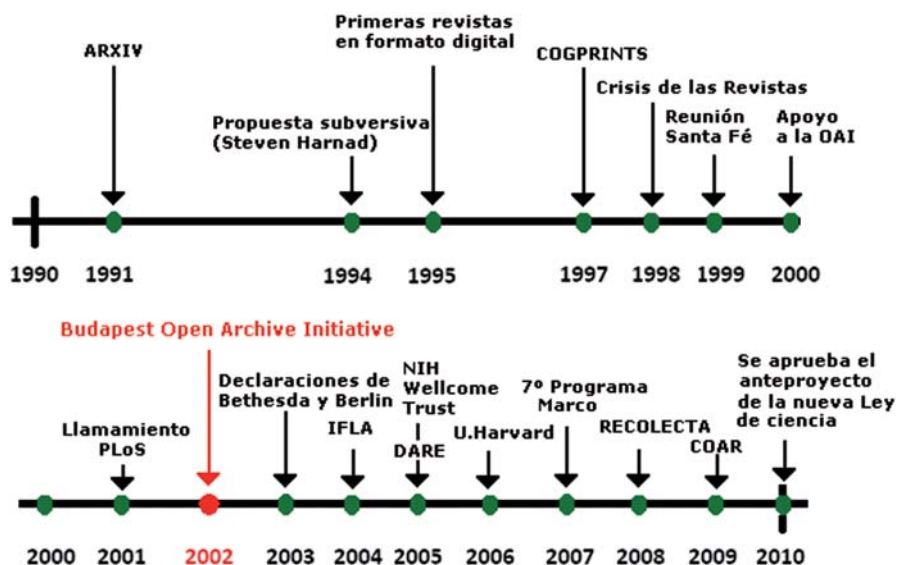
ARXIV

Propuesta subversiva (Steven Harnad)

Primeras revistas en formato digital

COGPRINTS

Crisis de las Revistas

Reunión Santa Fé

Apoyo a la OAI

1990 1991 1994 1995 1997 1998 1999 2000

Budapest Open Archive Initiative

Llamamiento PLoS

Declaraciones de Bethesda y Berlin

IFLA

NIH Wellcome Trust

DARE

U.Harvard

7º Programa Marco

RECOLECTA

COAR

Se aprueba el anteproyecto de la nueva Ley de ciencia

2000 2001 2002 2003 2004 2005 2006 2007 2008 2009 2010